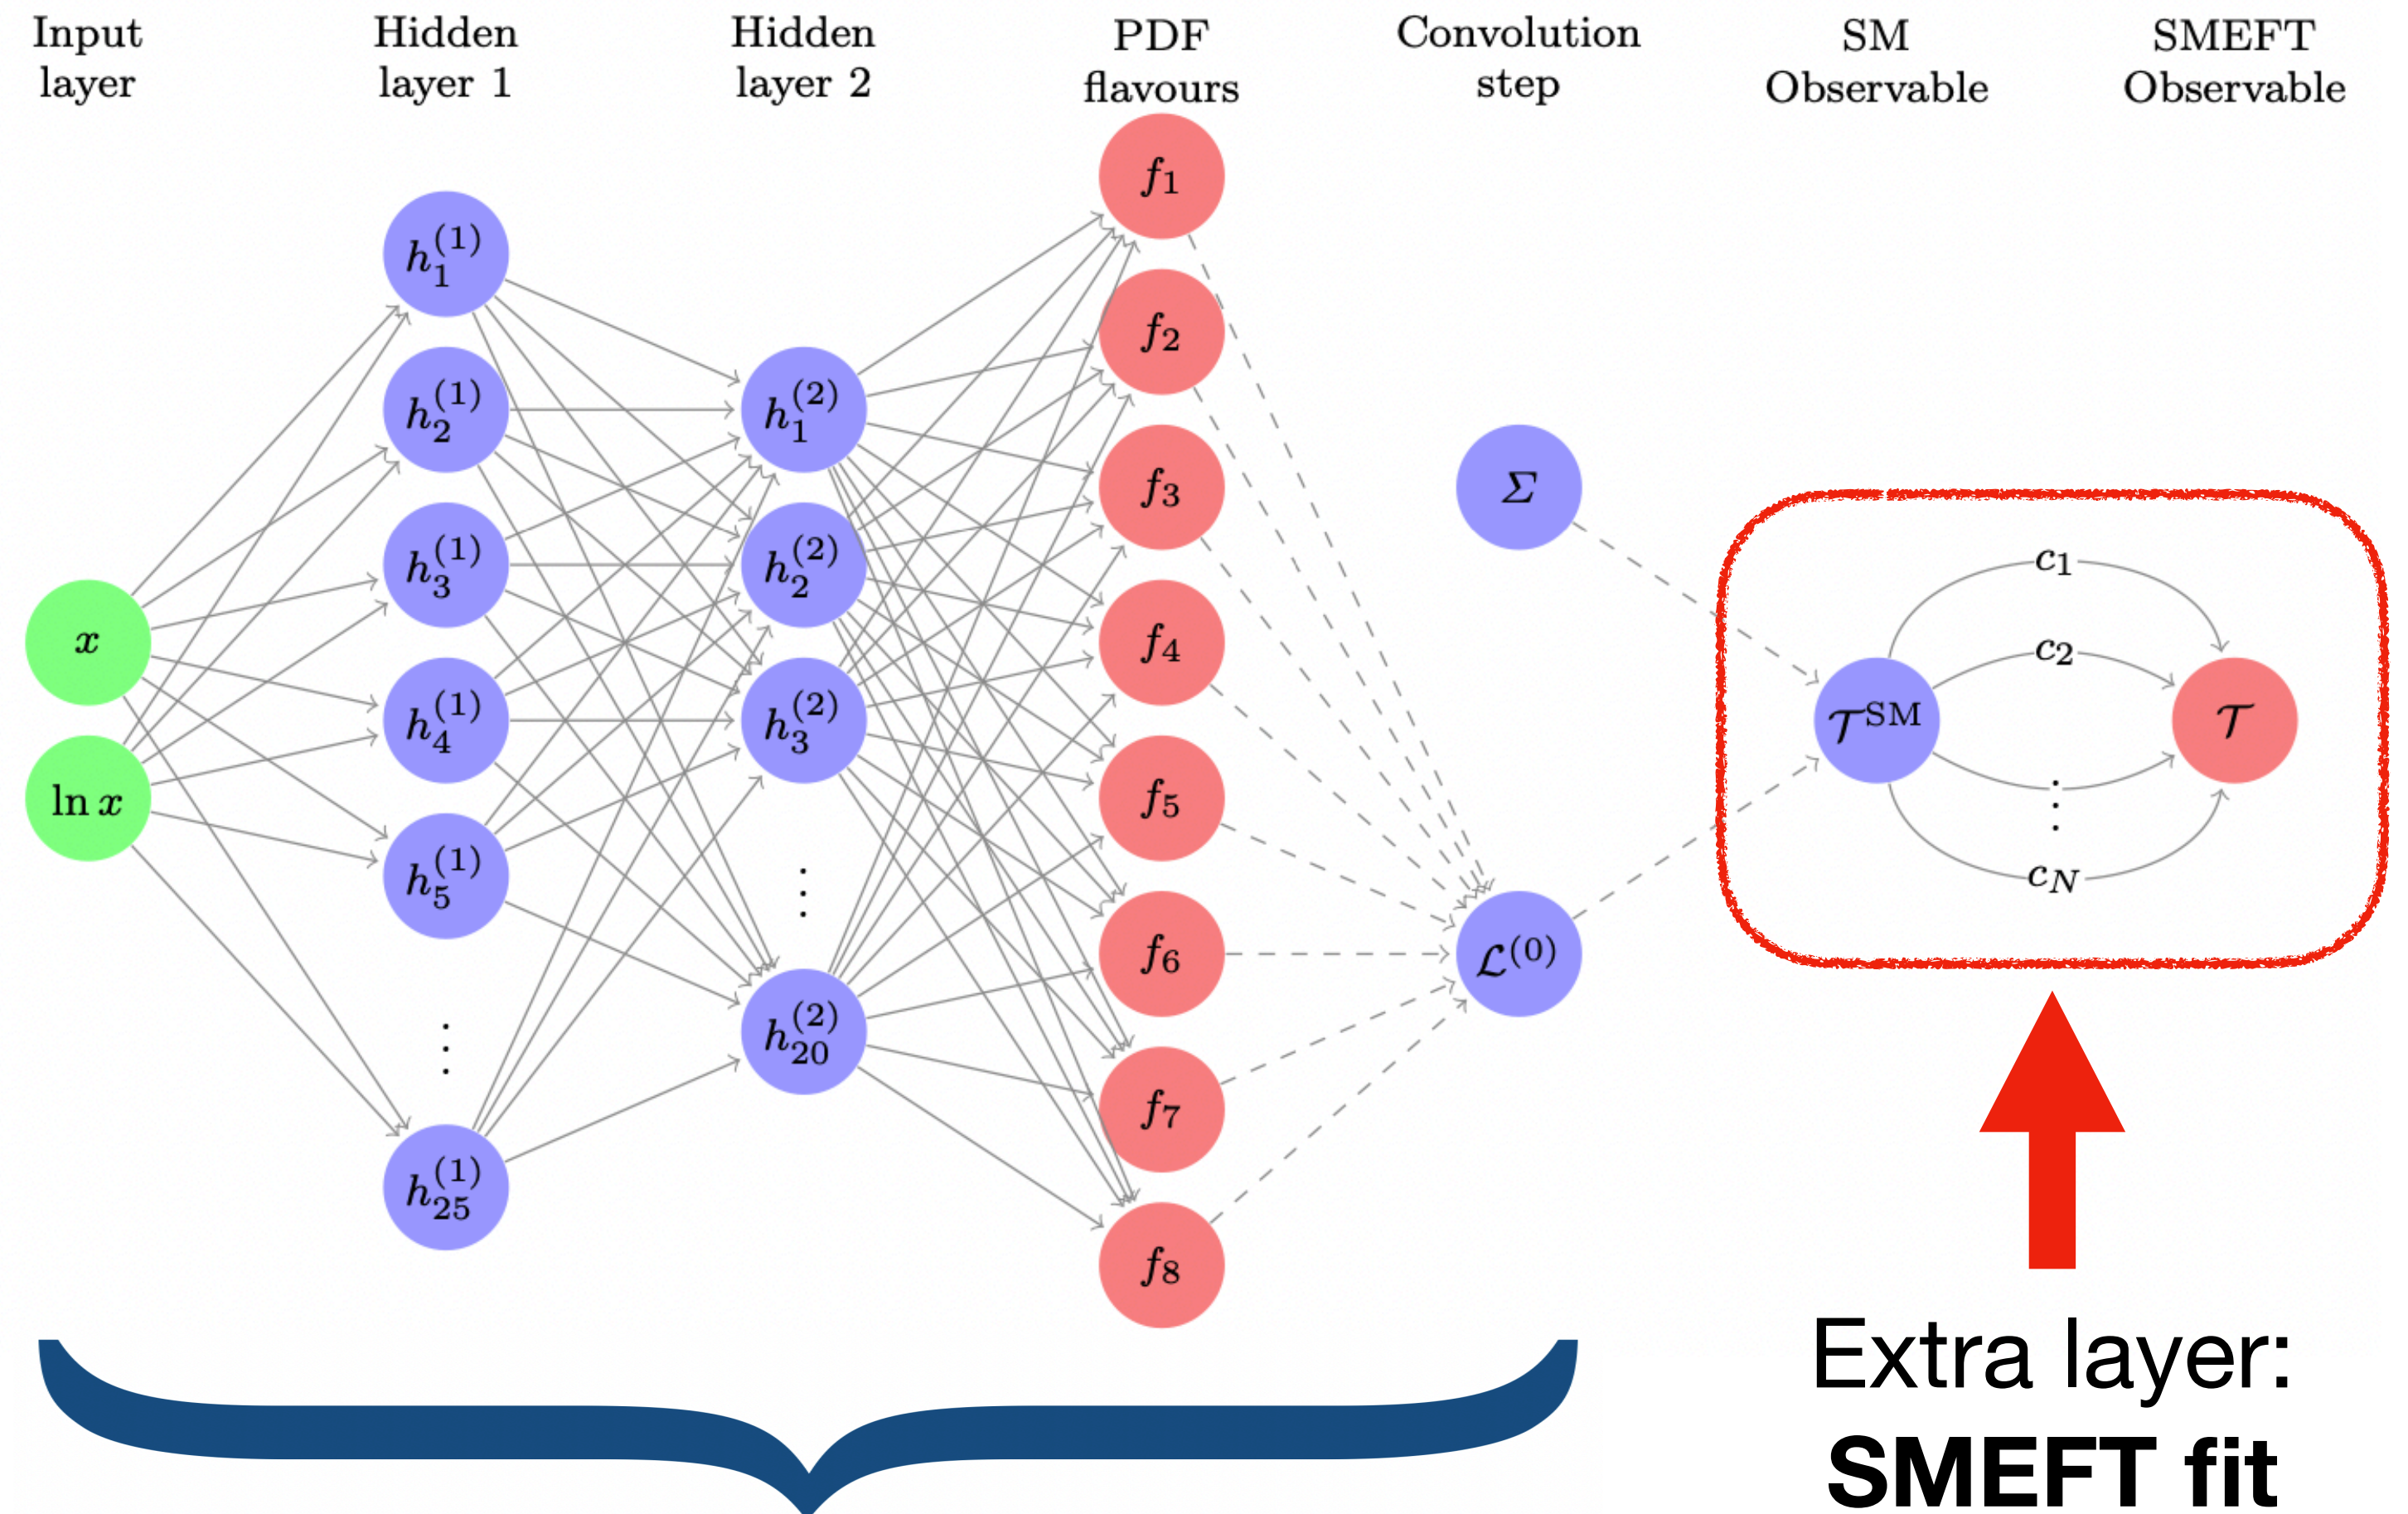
Input layer

Hidden layer 1

Hidden layer 2

PDF flavours

Convolution step

SM Observable

SMEFT Observable

$x$

$\ln x$

$h_1^{(1)}$

$h_2^{(1)}$

$h_3^{(1)}$

$h_4^{(1)}$

$h_5^{(1)}$

$\vdots$

$h_{25}^{(1)}$

$h_1^{(2)}$

$h_2^{(2)}$

$h_3^{(2)}$

$\vdots$

$h_{20}^{(2)}$

$f_1$

$f_2$

$f_3$

$f_4$

$f_5$

$f_6$

$f_7$

$f_8$

$\Sigma$

$\mathcal{L}^{(0)}$

$c_1$

$c_2$

$\vdots$

$c_N$

$\mathcal{T}^{\text{SM}}$

$\mathcal{T}$

Extra layer:
**SMEFT fit**